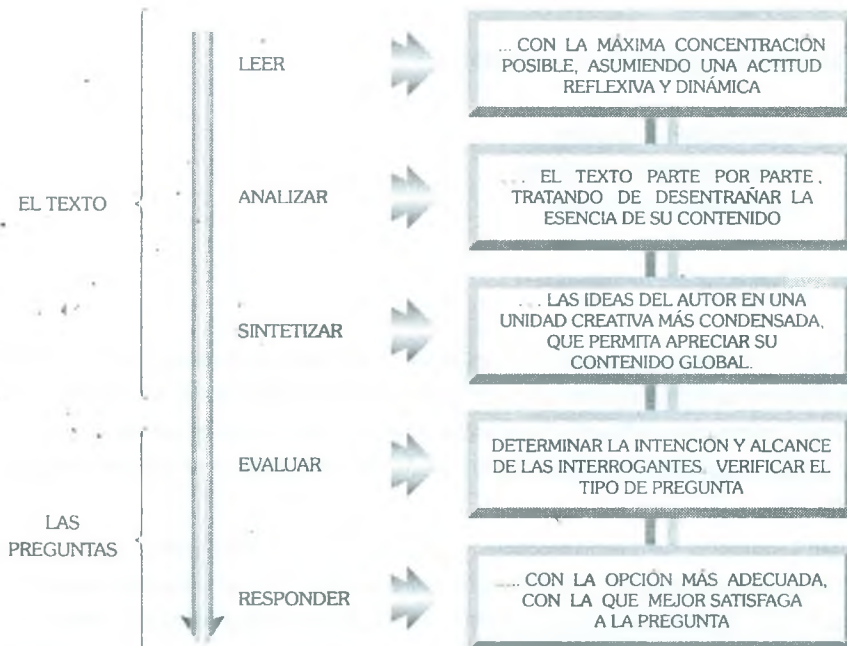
EL TEXTO

LAS PREGUNTAS

LEER

... CON LA MÁXIMA CONCENTRACIÓN POSIBLE, ASUMIENDO UNA ACTITUD REFLEXIVA Y DINÁMICA

ANALIZAR

... EL TEXTO PARTE POR PARTE, TRATANDO DE DESENTRAÑAR LA ESENCIA DE SU CONTENIDO

SINTETIZAR

... LAS IDEAS DEL AUTOR EN UNA UNIDAD CREATIVA MÁS CONDENSADA, QUE PERMITA APRECIAR SU CONTENIDO GLOBAL.

EVALUAR

DETERMINAR LA INTENCIÓN Y ALCANCE DE LAS INTERROGANTES. VERIFICAR EL TIPO DE PREGUNTA

RESPONDER

... CON LA OPCIÓN MÁS ADECUADA, CON LA QUE MEJOR SATISFAGA A LA PREGUNTA